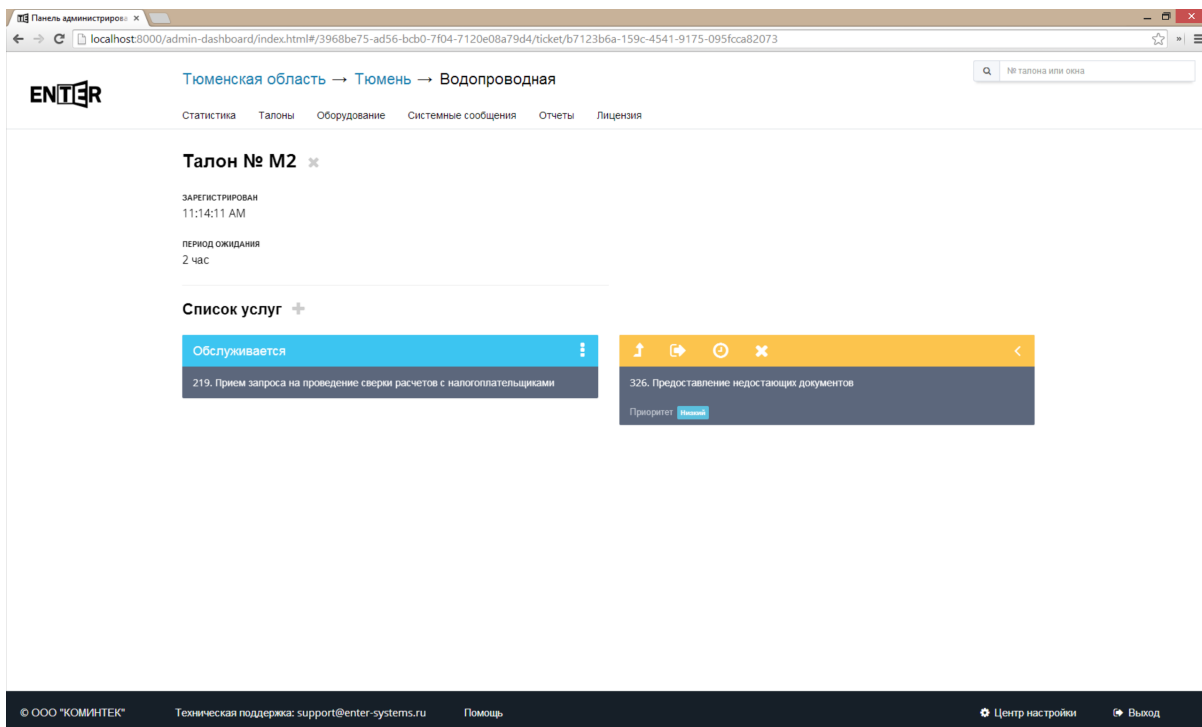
Панель администрирова ×

localhost:8000/admin-dashboard/index.html#/3968be75-ad56-bcb0-7f04-7120e08a79d4/ticket/b7123b6a-159c-4541-9175-095fcca82073

ENTER

Тюменская область → Тюмень → Водопроводная

№ талона или окна

Статистика Талоны Оборудование Системные сообщения Отчеты Лицензия

Талон № М2

ЗАРЕГИСТРИРОВАН
11:14:11 AM

ПЕРИОД ОЖИДАНИЯ
2 час

Список услуг

Обслуживается

219. Прием запроса на проведение сверки расчетов с налогоплательщиками

326. Предоставление недостающих документов

Приоритет Низкий

© ООО "КОМИНТЕК" Техническая поддержка: support@enter-systems.ru Помощь

Центр настройки Выход